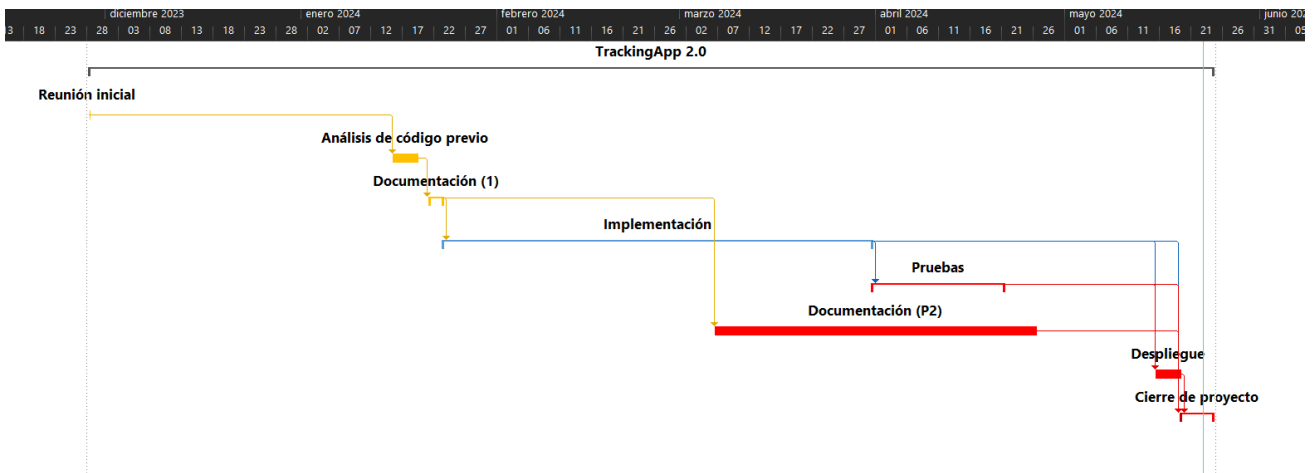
diciembre 2023 | enero 2024 | febrero 2024 | marzo 2024 | abril 2024 | mayo 2024 | junio 20

3 | 18 | 23 | 28 | 03 | 08 | 13 | 18 | 23 | 28 | 02 | 07 | 12 | 17 | 22 | 27 | 01 | 06 | 11 | 16 | 21 | 26 | 02 | 07 | 12 | 17 | 22 | 27 | 01 | 06 | 11 | 16 | 21 | 26 | 01 | 06 | 11 | 16 | 21 | 26 | 31 | 05

TrackingApp 2.0

Reunión inicial

Análisis de código previo

Documentación (1)

Implementación

Pruebas

Documentación (P2)

Despliegue

Cierre de proyecto